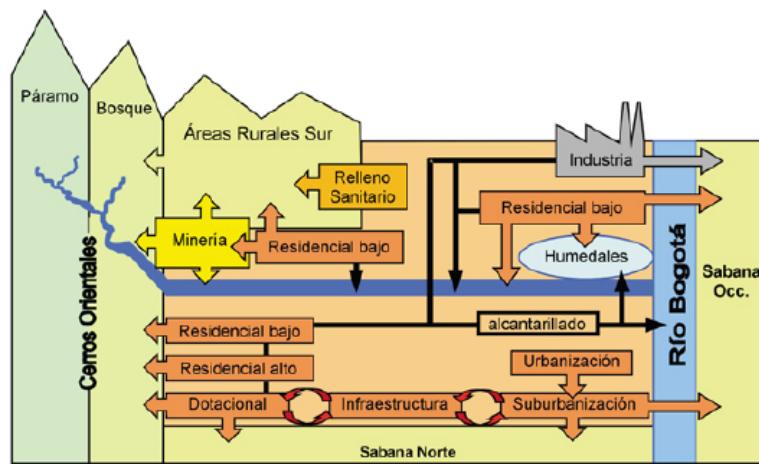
Páramo

Bosque

Áreas Rurales Sur

Cerros Orientales

Relleno Sanitario

Industria

Residencial bajo

Minería

Residencial bajo

Humedales

Río Bogotá

Sabana Occ.

Residencial bajo

alcantarillado

Residencial alto

Urbanización

Dotacional

Infraestructura

Suburbanización

Sabana Norte